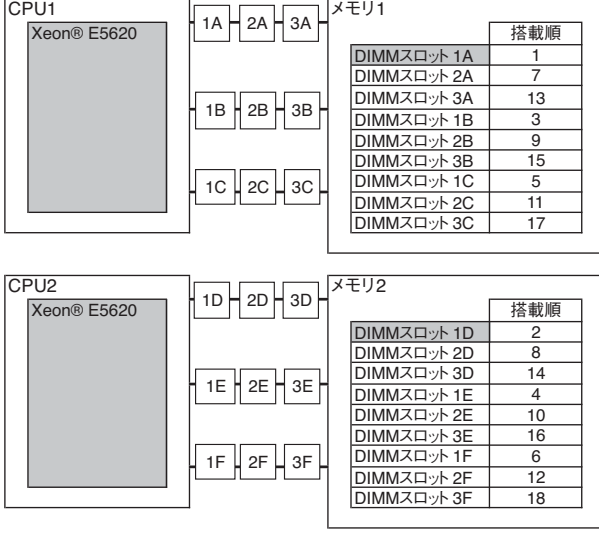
CPU1

Xeon® E5620

1A 2A 3A

1B 2B 3B

1C 2C 3C

メモリ1

| | 搭載順 |
|---|---|
| DIMMスロット 1A | 1 |
| DIMMスロット 2A | 7 |
| DIMMスロット 3A | 13 |
| DIMMスロット 1B | 3 |
| DIMMスロット 2B | 9 |
| DIMMスロット 3B | 15 |
| DIMMスロット 1C | 5 |
| DIMMスロット 2C | 11 |
| DIMMスロット 3C | 17 |

CPU2

Xeon® E5620

1D 2D 3D

1E 2E 3E

1F 2F 3F

メモリ2

| | 搭載順 |
|---|---|
| DIMMスロット 1D | 2 |
| DIMMスロット 2D | 8 |
| DIMMスロット 3D | 14 |
| DIMMスロット 1E | 4 |
| DIMMスロット 2E | 10 |
| DIMMスロット 3E | 16 |
| DIMMスロット 1F | 6 |
| DIMMスロット 2F | 12 |
| DIMMスロット 3F | 18 |